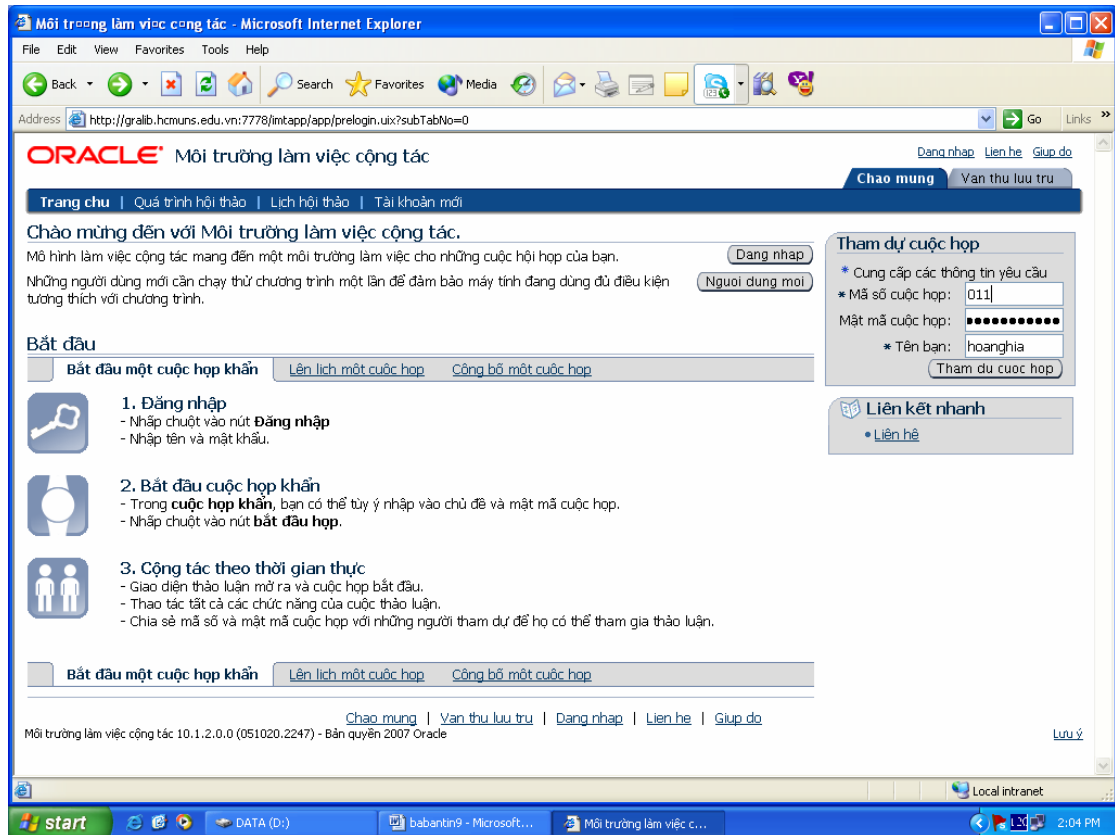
Môi tr▭▭ng làm việc c▭ng tác - Microsoft Internet Explorer

File Edit View Favorites Tools Help

Back Search Favorites Media

Address http://gralib.hcmuns.edu.vn:7778/imtapp/app/prelogin.uix?subTabNo=0 Go Links

ORACLE Môi trường làm việc cộng tác

Dang nhap Lien he Giup do

Chao mung Van thu luu tru

Trang chu | Quá trình hội thảo | Lịch hội thảo | Tài khoản mới

Chào mừng đến với Môi trường làm việc cộng tác.

Mô hình làm việc cộng tác mang đến một môi trường làm việc cho những cuộc hội họp của bạn. Dang nhap

Những người dùng mới cần chạy thử chương trình một lần để đảm bảo máy tính đang dùng đủ điều kiện tương thích với chương trình. Nguoi dung moi

Tham dự cuộc họp

* Cung cấp các thông tin yêu cầu

* Mã số cuộc họp: 011

Mật mã cuộc họp: ●●●●●●●●●●●

* Tên bạn: hoanghia

Tham du cuoc hop

Liên kết nhanh

• Liên hệ

Bắt đầu

Bắt đầu một cuộc họp khẩn | Lên lịch một cuộc họp | Công bố một cuộc họp

1. Đăng nhập
- Nhấp chuột vào nút Đăng nhập
- Nhập tên và mật khẩu.

2. Bắt đầu cuộc họp khẩn
- Trong cuộc họp khẩn, bạn có thể tùy ý nhập vào chủ đề và mật mã cuộc họp.
- Nhấp chuột vào nút bắt đầu họp.

3. Cộng tác theo thời gian thực
- Giao diện thảo luận mở ra và cuộc họp bắt đầu.
- Thao tác tất cả các chức năng của cuộc thảo luận.
- Chia sẻ mã số và mật mã cuộc họp với những người tham dự để họ có thể tham gia thảo luận.

Bắt đầu một cuộc họp khẩn | Lên lịch một cuộc họp | Công bố một cuộc họp

Chao mung | Van thu luu tru | Dang nhap | Lien he | Giup do

Môi trường làm việc cộng tác 10.1.2.0.0 (051020.2247) - Bản quyền 2007 Oracle

Lưu ý

Local intranet

start DATA (D:) babantin9 - Microsoft... Môi trường làm việc c... 2:04 PM